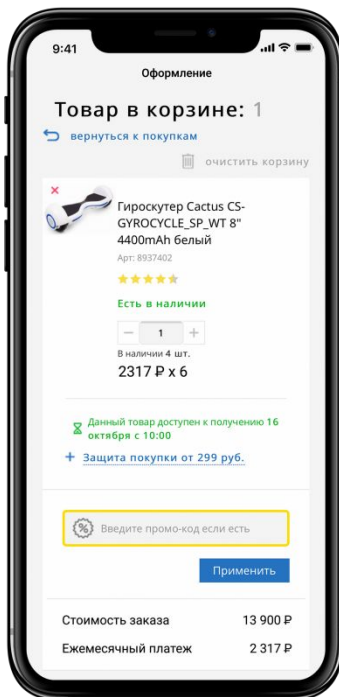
9:41

Оформление

Товар в корзине: 1

вернуться к покупкам

очистить корзину

×

Гироскутер Cactus CS-GYROCYCLE_SP_WT 8" 4400mAh белый

Арт: 8937402

Есть в наличии

− 1 +

В наличии 4 шт.

2317 ₽ x 6

Данный товар доступен к получению 16 октября с 10:00

+ Защита покупки от 299 руб.

Введите промо-код если есть

Применить

Стоимость заказа 13 900 ₽

Ежемесячный платеж 2 317 ₽